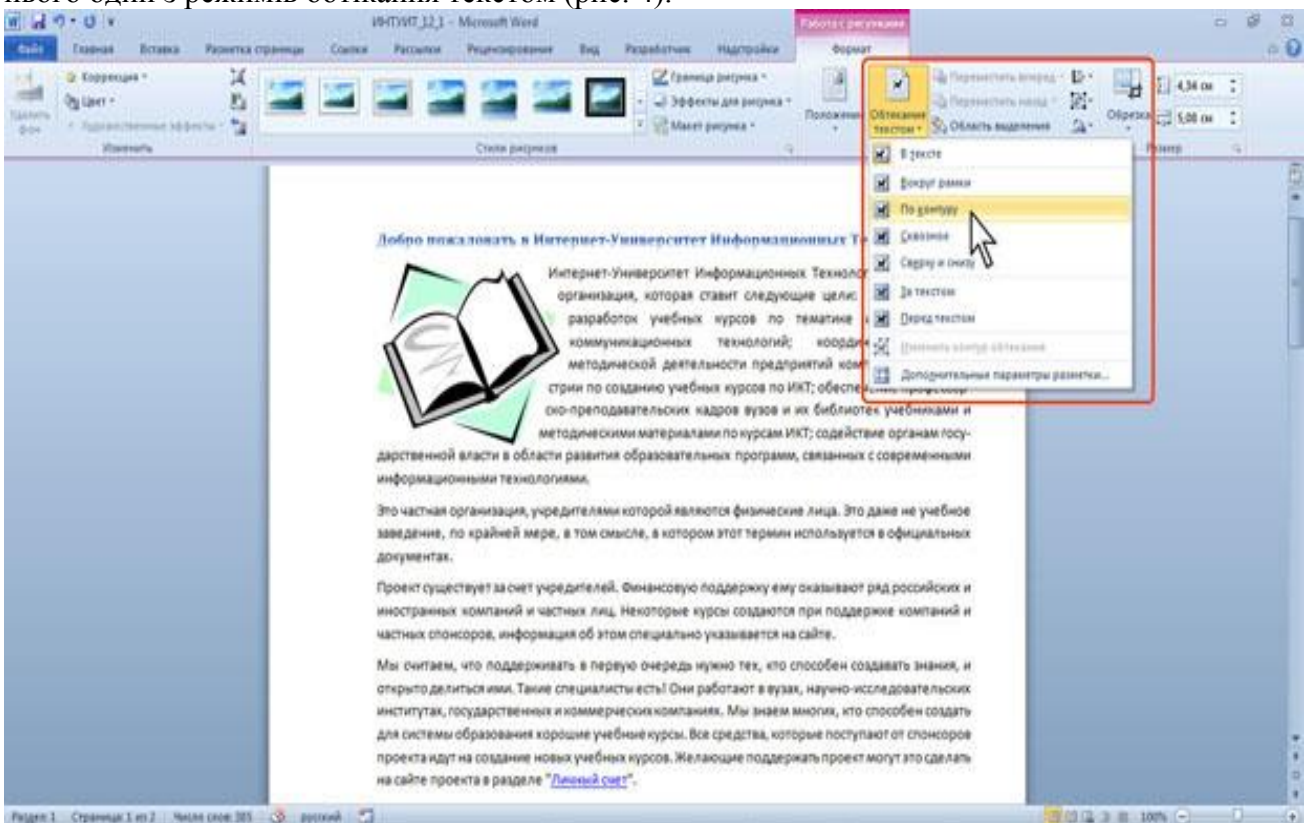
ного один с режимы обтекания текстом (рис. 4).

ИНТУИТ_12_1 - Microsoft Word

Работа с рисунками

Файл Главная Вставка Разметка страницы Ссылки Рассылки Рецензирование Вид Разработчик Надстройки Формат

Удалить фон

Коррекция

Цвет

Художественные эффекты

Изменить

Стили рисунков

Граница рисунка

Эффекты для рисунка

Макет рисунка

Положение

Обтекание текстом

Переместить вперед

Переместить назад

Область выделения

Обрезка

4,34 см

5,08 см

Размер

В тексте

Вокруг рамки

По контуру

Сквозное

Сверху и снизу

За текстом

Перед текстом

Изменить контур обтекания

Дополнительные параметры разметки...

Добро пожаловать в Интернет-Университет Информационных Т

Интернет-Университет Информационных Технолог организация, которая ставит следующие цели: разработок учебных курсов по тематике коммуникационных технологий; коорди методической деятельности предприятий ком стрии по созданию учебных курсов по ИКТ; обеспеч ско-преподавательских кадров вузов и их библиотек учебниками и методическими материалами по курсам ИКТ; содействие органам государственной власти в области развития образовательных программ, связанных с современными информационными технологиями.

Это частная организация, учредителями которой являются физические лица. Это даже не учебное заведение, по крайней мере, в том смысле, в котором этот термин используется в официальных документах.

Проект существует за счет учредителей. Финансовую поддержку ему оказывают ряд российских и иностранных компаний и частных лиц. Некоторые курсы создаются при поддержке компаний и частных спонсоров, информация об этом специально указывается на сайте.

Мы считаем, что поддерживать в первую очередь нужно тех, кто способен создавать знания, и открыто делиться ими. Такие специалисты есть! Они работают в вузах, научно-исследовательских институтах, государственных и коммерческих компаниях. Мы знаем многих, кто способен создать для системы образования хорошие учебные курсы. Все средства, которые поступают от спонсоров проекта идут на создание новых учебных курсов. Желающие поддержать проект могут это сделать на сайте проекта в разделе "Личный счет".

Раздел: 1 Страница: 1 из 2 Число слов: 385 русский 100%